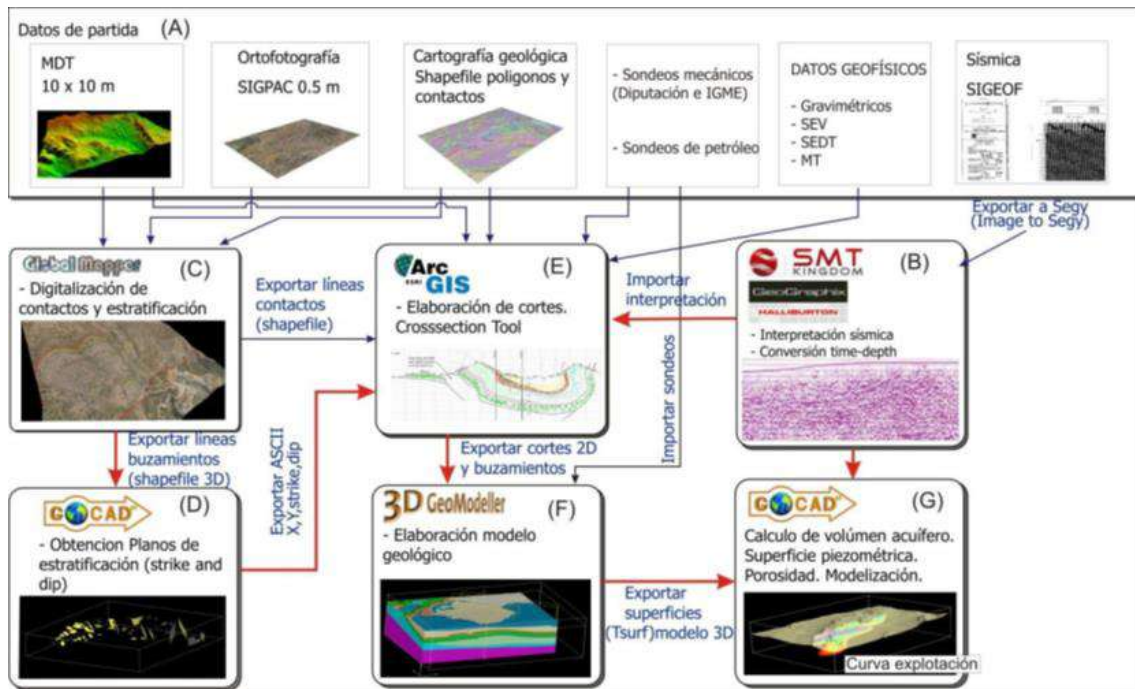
Datos de partida (A)

MDT
10 x 10 m

Ortofotografía
SIGPAC 0.5 m

Cartografía geológica
Shapefile polígonos y contactos

- Sondeos mecánicos
(Diputación e IGME)

- Sondeos de petróleo

DATOS GEOFÍSICOS

- Gravimétricos
- SEV
- SEDT
- MT

Sísmica
SIGEOF

Exportar a Segy
(Image to Segy)

Global Mapper (C)
- Digitalización de contactos y estratificación

Exportar líneas contactos (shapefile)

Arc GIS (E)
- Elaboración de cortes.
Crosssection Tool

Importar interpretación

SMT KINGDOM (B)
GeoGraphix
HALLIBURTON
- Interpretación sísmica
- Conversion time-depth

Importar sondeos

Exportar líneas buzamientos (shapefile 3D)

Exportar ASCII
X,Y,strike,dip

Exportar cortes 2D
y buzamientos

GOCAD (D)
- Obtencion Planos de estratificación (strike and dip)

3D GeoModeller (F)
- Elaboración modelo geológico

Exportar superficies (Tsurf)modelo 3D

GOCAD (G)
Calculo de volúmen acuífero.
Superficie piezométrica.
Porosidad. Modelización.

Curva explotación